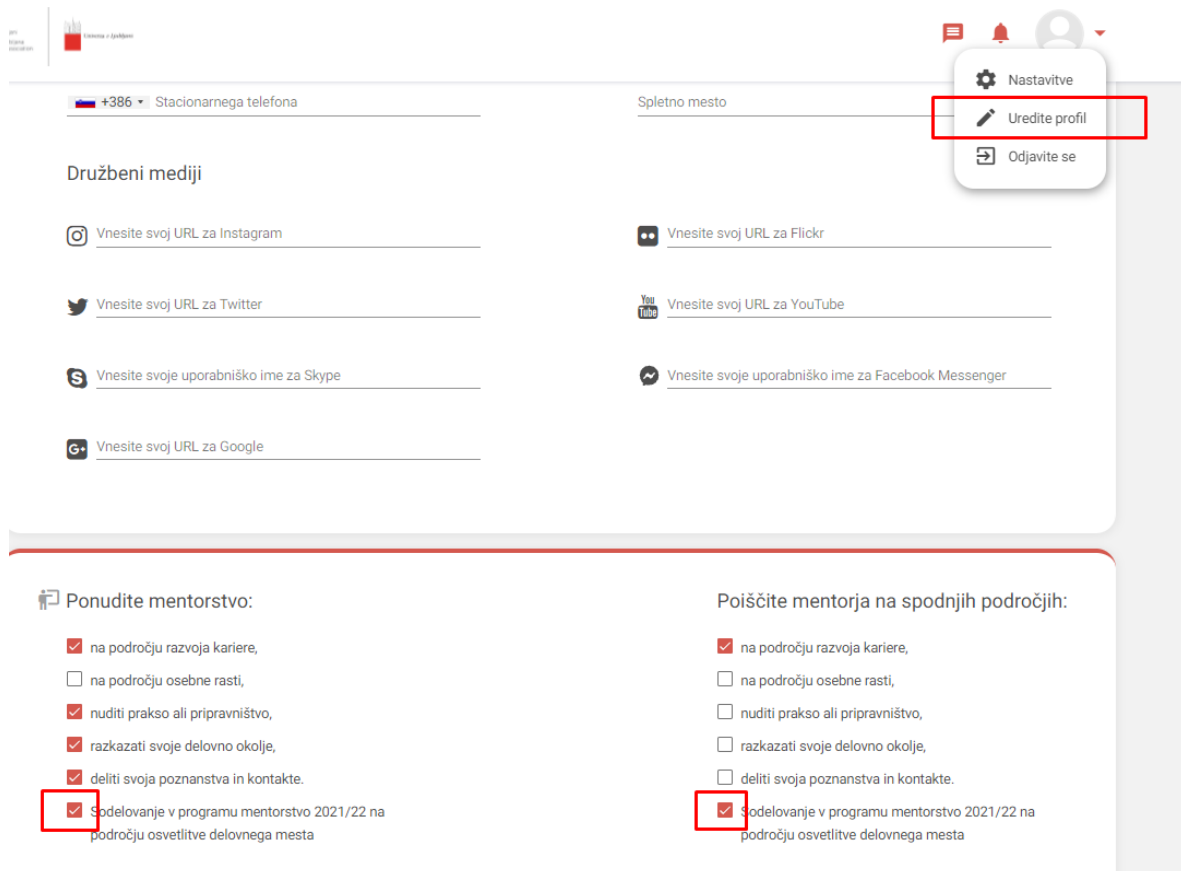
Univerza v Ljubljani

Nastavitve
Uredite profil
Odjavite se

+386 Stacionarnega telefona

Spletno mesto

Družbeni mediji

Vnesite svoj URL za Instagram

Vnesite svoj URL za Flickr

Vnesite svoj URL za Twitter

You Tube Vnesite svoj URL za YouTube

Vnesite svoje uporabniško ime za Skype

Vnesite svoje uporabniško ime za Facebook Messenger

Vnesite svoj URL za Google

Ponudite mentorstvo:

na področju razvoja kariere,
na področju osebne rasti,
nuditi prakso ali pripravništvo,
razkazati svoje delovno okolje,
deliti svoja poznanstva in kontakte.
Sodelovanje v programu mentorstvo 2021/22 na področju osvetlitve delovnega mesta

Poiščite mentorja na spodnjih področjih:

na področju razvoja kariere,
na področju osebne rasti,
nuditi prakso ali pripravništvo,
razkazati svoje delovno okolje,
deliti svoja poznanstva in kontakte.
Sodelovanje v programu mentorstvo 2021/22 na področju osvetlitve delovnega mesta